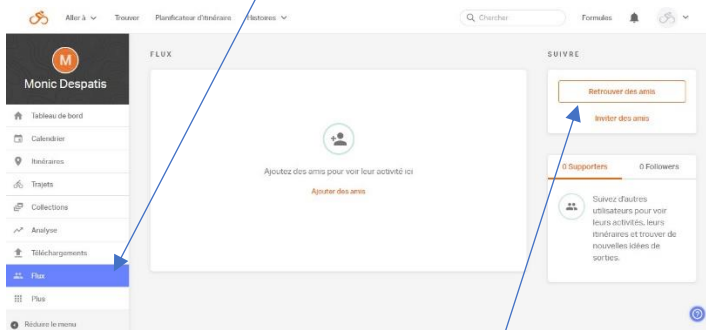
Aller à Trouver Planificateur d'itinéraire Histoires

Chercher

Formules

M

Monic Despatis

Tableau de bord

Calendrier

Itinéraires

Trajets

Collections

Analyse

Téléchargements

Flux

Plus

Réduire le menu

FLUX

Ajoutez des amis pour voir leur activité ici

Ajouter des amis

SUIVRE

Retrouver des amis

Inviter des amis

0 Supporters

0 Followers

Suivez d'autres utilisateurs pour voir leurs activités, leurs itinéraires et trouver de nouvelles idées de sorties.